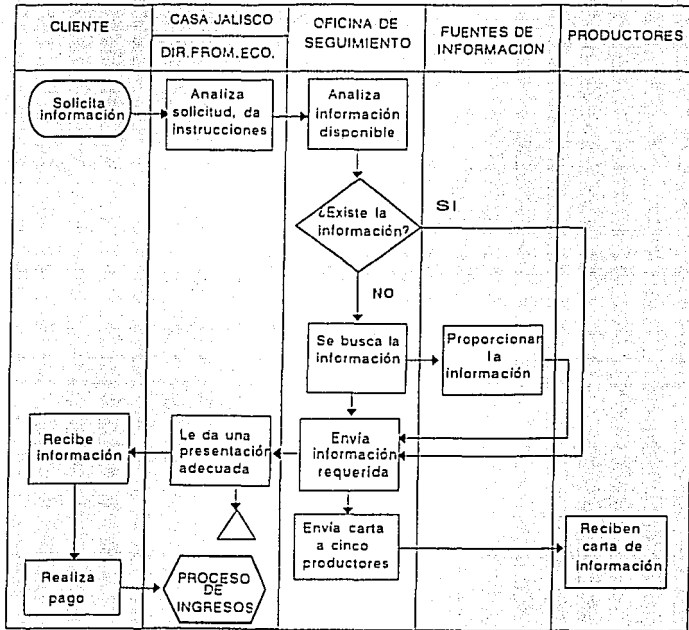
CLIENTE

CASA JALISCO

DIR.FROM.ECO.

OFICINA DE SEGUIMIENTO

FUENTES DE INFORMACION

PRODUCTORES

Solicita información

Analiza solicitud, da instrucciones

Analiza información disponible

¿Existe la información?

SI

NO

Se busca la información

Proporcionan la información

Recibe información

Le da una presentación adecuada

Envía información requerida

Envía carta a cinco productores

Reciben carta de información

Realiza pago

PROCESO DE INGRESOS